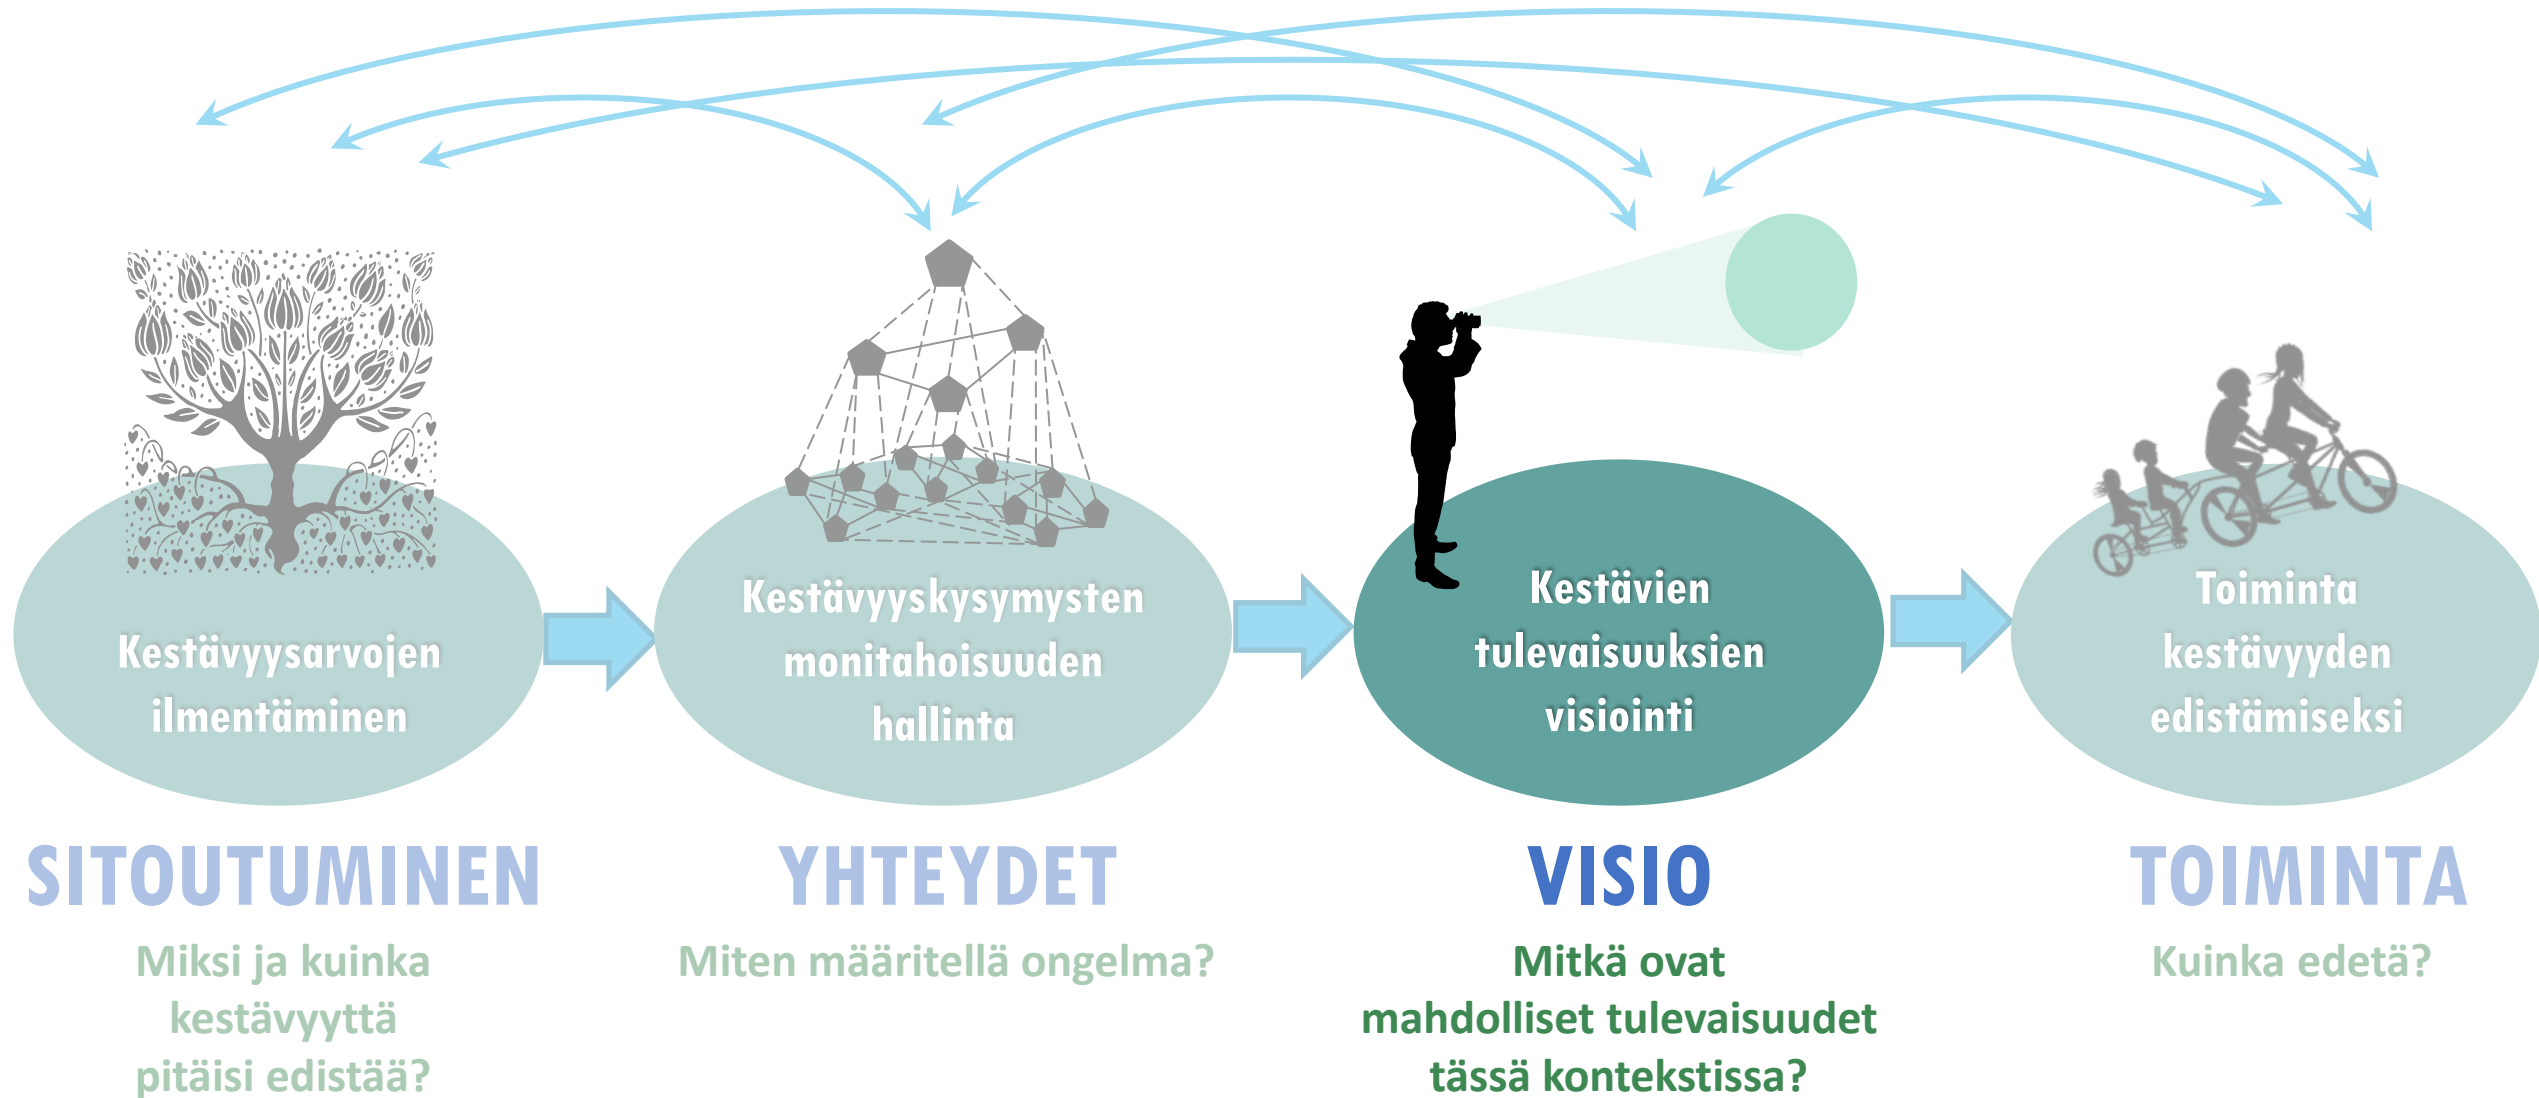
Kestävyysarvojen ilmentäminen

Kestävyyskysymysten monitahoisuuden hallinta

Kestävien tulevaisuuksien visiointi

Toiminta kestävyyden edistämiseksi

SITOUTUMINEN

Miksi ja kuinka kestävyyttä pitäisi edistää?

YHTEYDET

Miten määritellä ongelma?

VISIO

Mitkä ovat mahdolliset tulevaisuudet tässä kontekstissa?

TOIMINTA

Kuinka edetä?